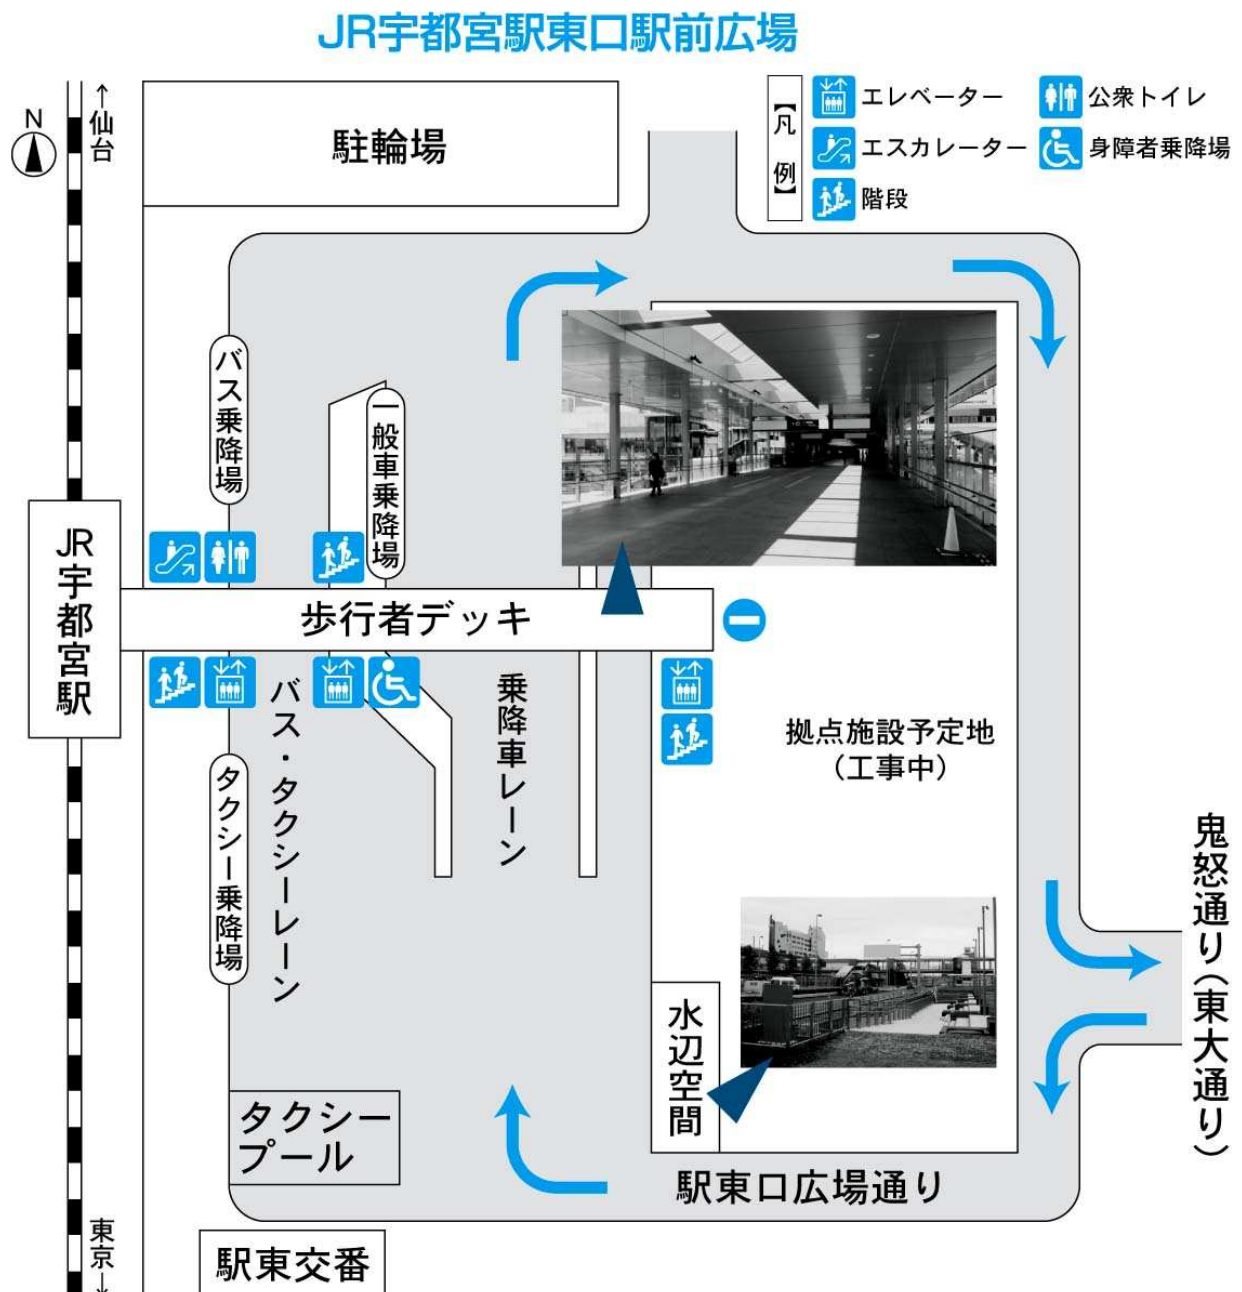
JR宇都宮駅東口駅前広場

N

↑仙台

駐輪場

【凡例】
エレベーター
エスカレーター
階段
公衆トイレ
身障者乗降場

バス乗降場

一般車乗降場

JR宇都宮駅

歩行者デッキ

バス・タクシーレーン

乗降車レーン

タクシー乗降場

拠点施設予定地
(工事中)

鬼怒通り(東大通り)

水辺空間

タクシープール

駅東口広場通り

東京↓

駅東交番